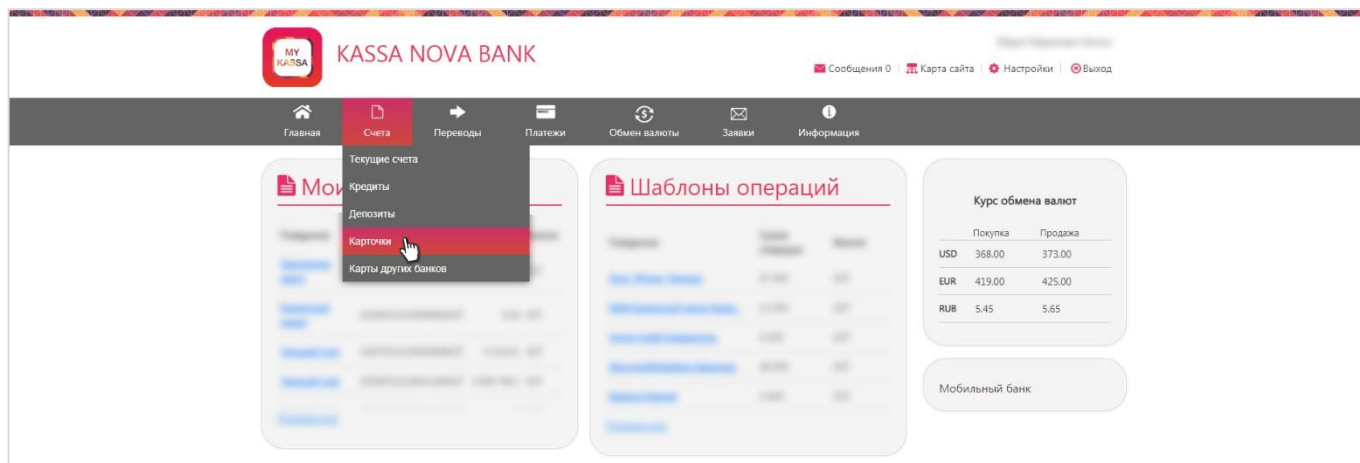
MY KASSA

KASSA NOVA BANK

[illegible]

Сообщения 0 | Карта сайта | Настройки | Выход

Главная
Счета
Переводы
Платежи
Обмен валюты
Заявки
Информация

Текущие счета
Кредиты
Депозиты
Карточки
Карты других банков

Мои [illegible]

Шаблоны операций

Курс обмена валют

| | Покупка | Продажа |
|---|---|---|
| USD | 368.00 | 373.00 |
| EUR | 419.00 | 425.00 |
| RUB | 5.45 | 5.65 |

Мобильный банк